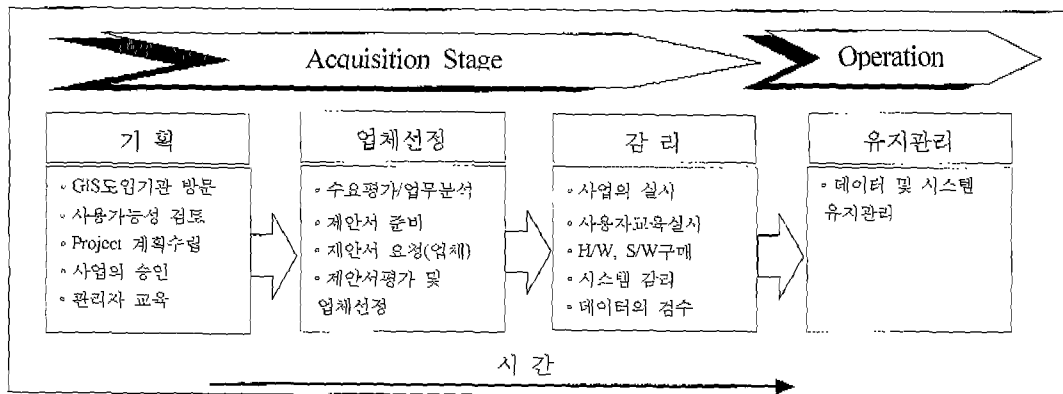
Acquisition Stage

Operation

기 획

◦ GIS도입기관 방문
◦ 사용가능성 검토
◦ Project 계획수립
◦ 사업의 승인
◦ 관리자 교육

업체선정

◦ 수요평가/업무분석
◦ 제안서 준비
◦ 제안서 요청(업체)
◦ 제안서평가 및 업체선정

감 리

◦ 사업의 실시
◦ 사용자교육실시
◦ H/W, S/W구매
◦ 시스템 감리
◦ 데이터의 검수

유지관리

◦ 데이터 및 시스템 유지관리

시 간